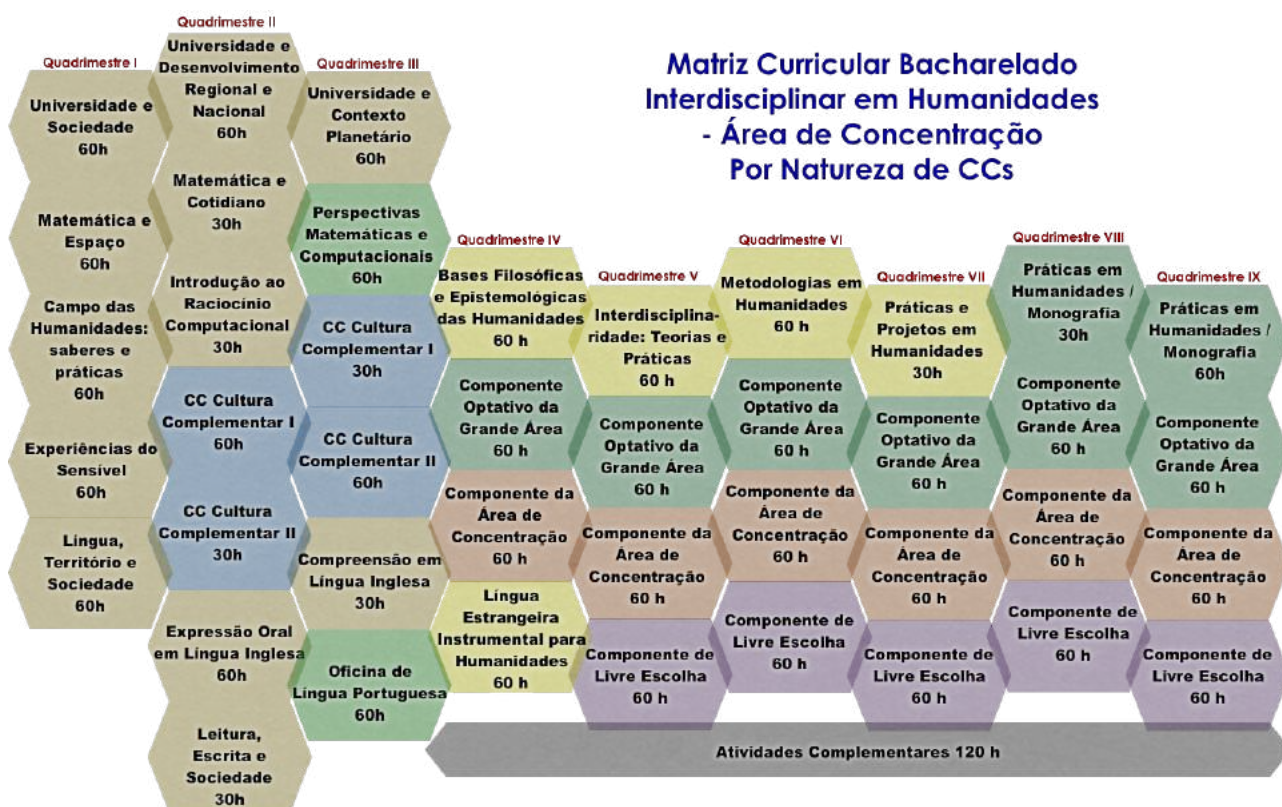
Matriz Curricular Bacharelado Interdisciplinar em Humanidades - Área de Concentração Por Natureza de CCs

Quadrimestre I

Universidade e Sociedade 60h

Matemática e Espaço 60h

Campo das Humanidades: saberes e práticas 60h

Experiências do Sensível 60h

Língua, Território e Sociedade 60h

Quadrimestre II

Universidade e Desenvolvimento Regional e Nacional 60h

Matemática e Cotidiano 30h

Introdução ao Raciocínio Computacional 30h

CC Cultura Complementar I 60h

CC Cultura Complementar II 30h

Expressão Oral em Língua Inglesa 60h

Leitura, Escrita e Sociedade 30h

Quadrimestre III

Universidade e Contexto Planetário 60h

Perspectivas Matemáticas e Computacionais 60h

CC Cultura Complementar I 30h

CC Cultura Complementar II 60h

Compreensão em Língua Inglesa 30h

Oficina de Língua Portuguesa 60h

Quadrimestre IV

Bases Filosóficas e Epistemológicas das Humanidades 60 h

Componente Optativo da Grande Área 60 h

Componente da Área de Concentração 60 h

Língua Estrangeira Instrumental para Humanidades 60 h

Quadrimestre V

Interdisciplinaridade: Teorias e Práticas 60 h

Componente Optativo da Grande Área 60 h

Componente da Área de Concentração 60 h

Componente de Livre Escolha 60 h

Quadrimestre VI

Metodologias em Humanidades 60 h

Componente Optativo da Grande Área 60 h

Componente da Área de Concentração 60 h

Componente de Livre Escolha 60 h

Quadrimestre VII

Práticas e Projetos em Humanidades 30h

Componente Optativo da Grande Área 60 h

Componente da Área de Concentração 60 h

Componente de Livre Escolha 60 h

Quadrimestre VIII

Práticas em Humanidades / Monografia 30h

Componente Optativo da Grande Área 60 h

Componente da Área de Concentração 60 h

Componente de Livre Escolha 60 h

Quadrimestre IX

Práticas em Humanidades / Monografia 60h

Componente Optativo da Grande Área 60 h

Componente da Área de Concentração 60 h

Componente de Livre Escolha 60 h

Atividades Complementares 120 h